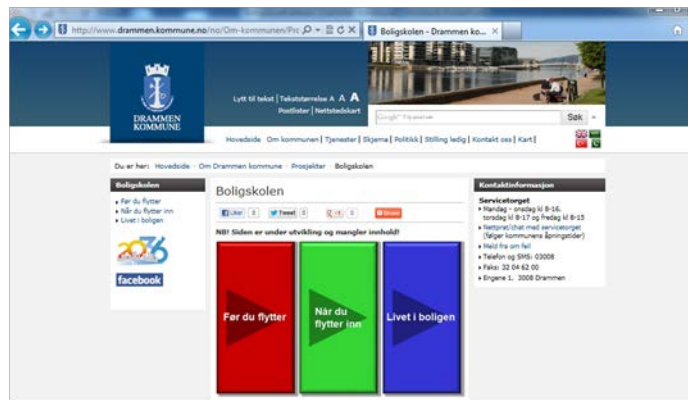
http://www.drammen.kommune.no/no/Om-kommunen/Pr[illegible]
Boligskolen - Drammen ko...

DRAMMEN KOMMUNE

Lytt til tekst | Tekststørrelse A A A
Postlister | Nettstedskart

Google

Søk

Hovedside | Om kommunen | Tjenester | Skjema | Politikk | Stilling ledig | Kontakt oss | Kart |

Du er her: Hovedside · Om Drammen kommune · Prosjekter · Boligskolen

Boligskolen
» Før du flytter
» Når du flytter inn
» Livet i boligen

2036

facebook

Boligskolen

Liker 0 Tweet 0 +1 0 Share

NB! Siden er under utvikling og mangler innhold!

Før du flytter

Når du flytter inn

Livet i boligen

Kontaktinformasjon

Servicetorget
» Mandag - onsdag kl 8-16, torsdag kl 8-17 og fredag kl 8-15
» Nettprat/chat med servicetorget (følger kommunens åpningstider)
» Meld fra om feil
» Telefon og SMS: 03008
» Faks: 32 04 62 00
» Engene 1, 3008 Drammen